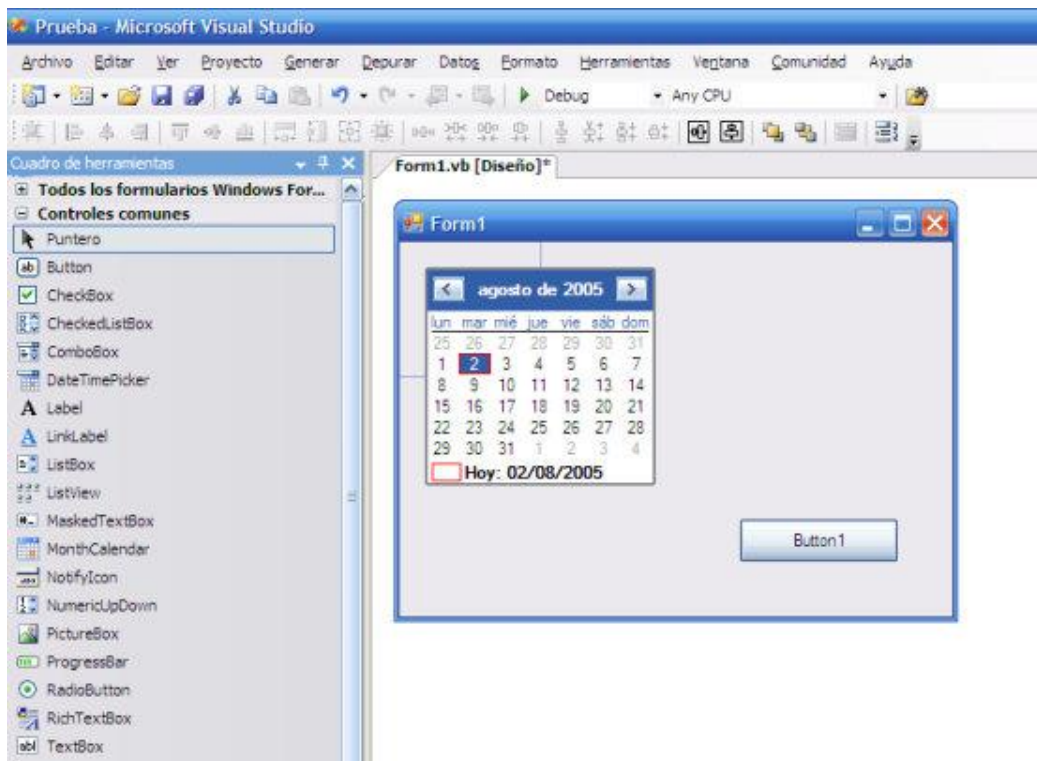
Prueba - Microsoft Visual Studio

Archivo Editar Ver Proyecto Generar Depurar Datos Formato Herramientas Ventana Comunidad Ayuda

Debug Any CPU

Cuadro de herramientas

Todos los formularios Windows For...
Controles comunes
Puntero
Button
CheckBox
CheckedListBox
ComboBox
DateTimePicker
Label
LinkLabel
ListBox
ListView
MaskedTextBox
MonthCalendar
NotifyIcon
NumericUpDown
PictureBox
ProgressBar
RadioButton
RichTextBox
TextBox

Form1.vb [Diseño]*

Form1

agosto de 2005

| lun | mar | mié | jue | vie | sáb | dom |
|---|---|---|---|---|---|---|
| 25 | 26 | 27 | 28 | 29 | 30 | 31 |
| 1 | 2 | 3 | 4 | 5 | 6 | 7 |
| 8 | 9 | 10 | 11 | 12 | 13 | 14 |
| 15 | 16 | 17 | 18 | 19 | 20 | 21 |
| 22 | 23 | 24 | 25 | 26 | 27 | 28 |
| 29 | 30 | 31 | 1 | 2 | 3 | 4 |

Hoy: 02/08/2005

Button1